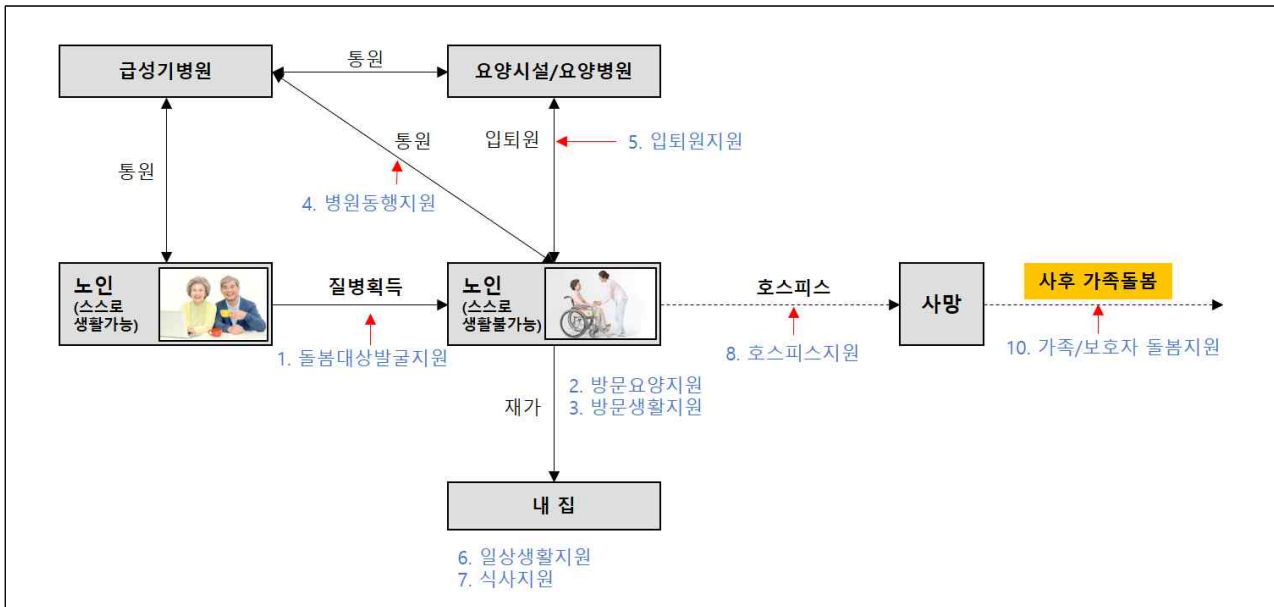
급성기병원

통원

요양시설/요양병원

통원

통원

입퇴원

5. 입퇴원지원

4. 병원동행지원

노인 (스스로 생활가능)

질병획득

노인 (스스로 생활불가능)

호스피스

사망

사후 가족돌봄

1. 돌봄대상발굴지원

8. 호스피스지원

10. 가족/보호자 돌봄지원

2. 방문요양지원
3. 방문생활지원

재가

내 집

6. 일상생활지원
7. 식사지원